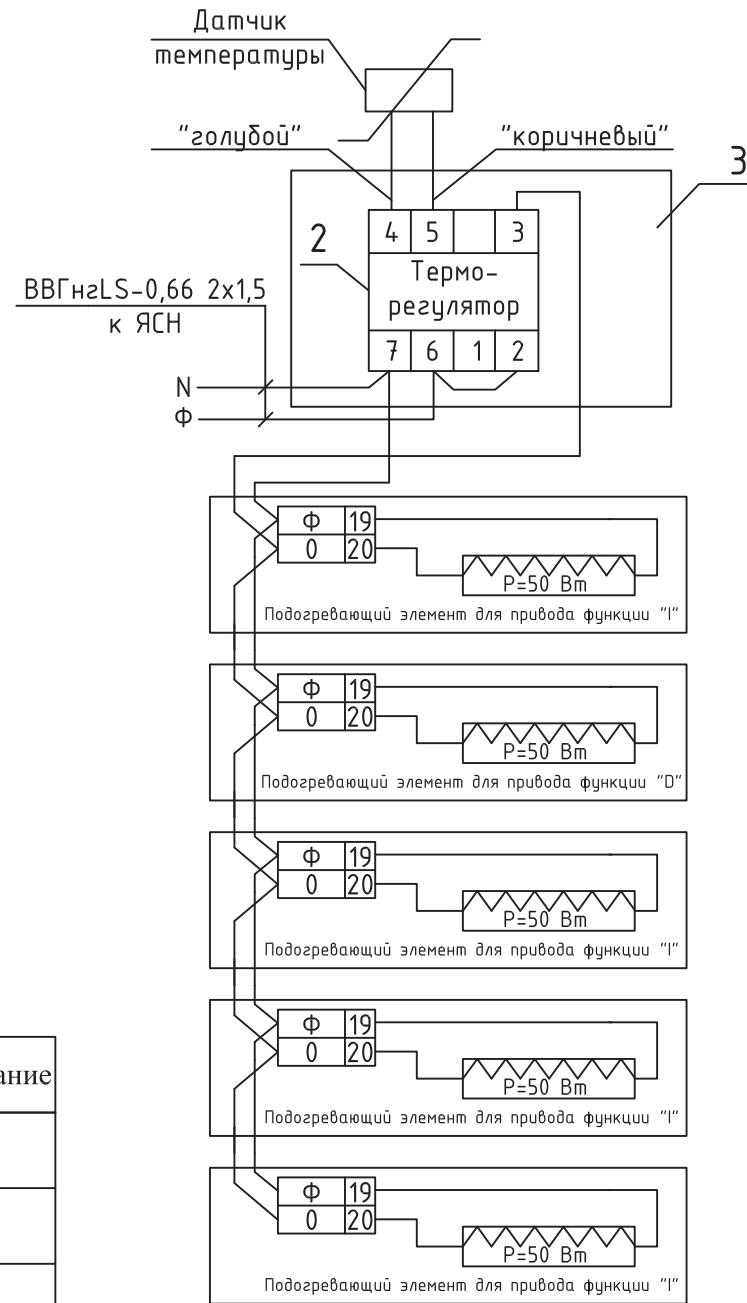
Датчик температуры

"голубой"

"коричневый"

3

2

4 5 3

Термо-регулятор

7 6 1 2

ВВГнгLS-0,66 2х1,5
к ЯСН

N
Ф

Ф 19
0 20
P=50 Вт
Подогревающий элемент для привода функции "I"

Ф 19
0 20
P=50 Вт
Подогревающий элемент для привода функции "D"

Ф 19
0 20
P=50 Вт
Подогревающий элемент для привода функции "I"

Ф 19
0 20
P=50 Вт
Подогревающий элемент для привода функции "I"

Ф 19
0 20
P=50 Вт
Подогревающий элемент для привода функции "I"

ание